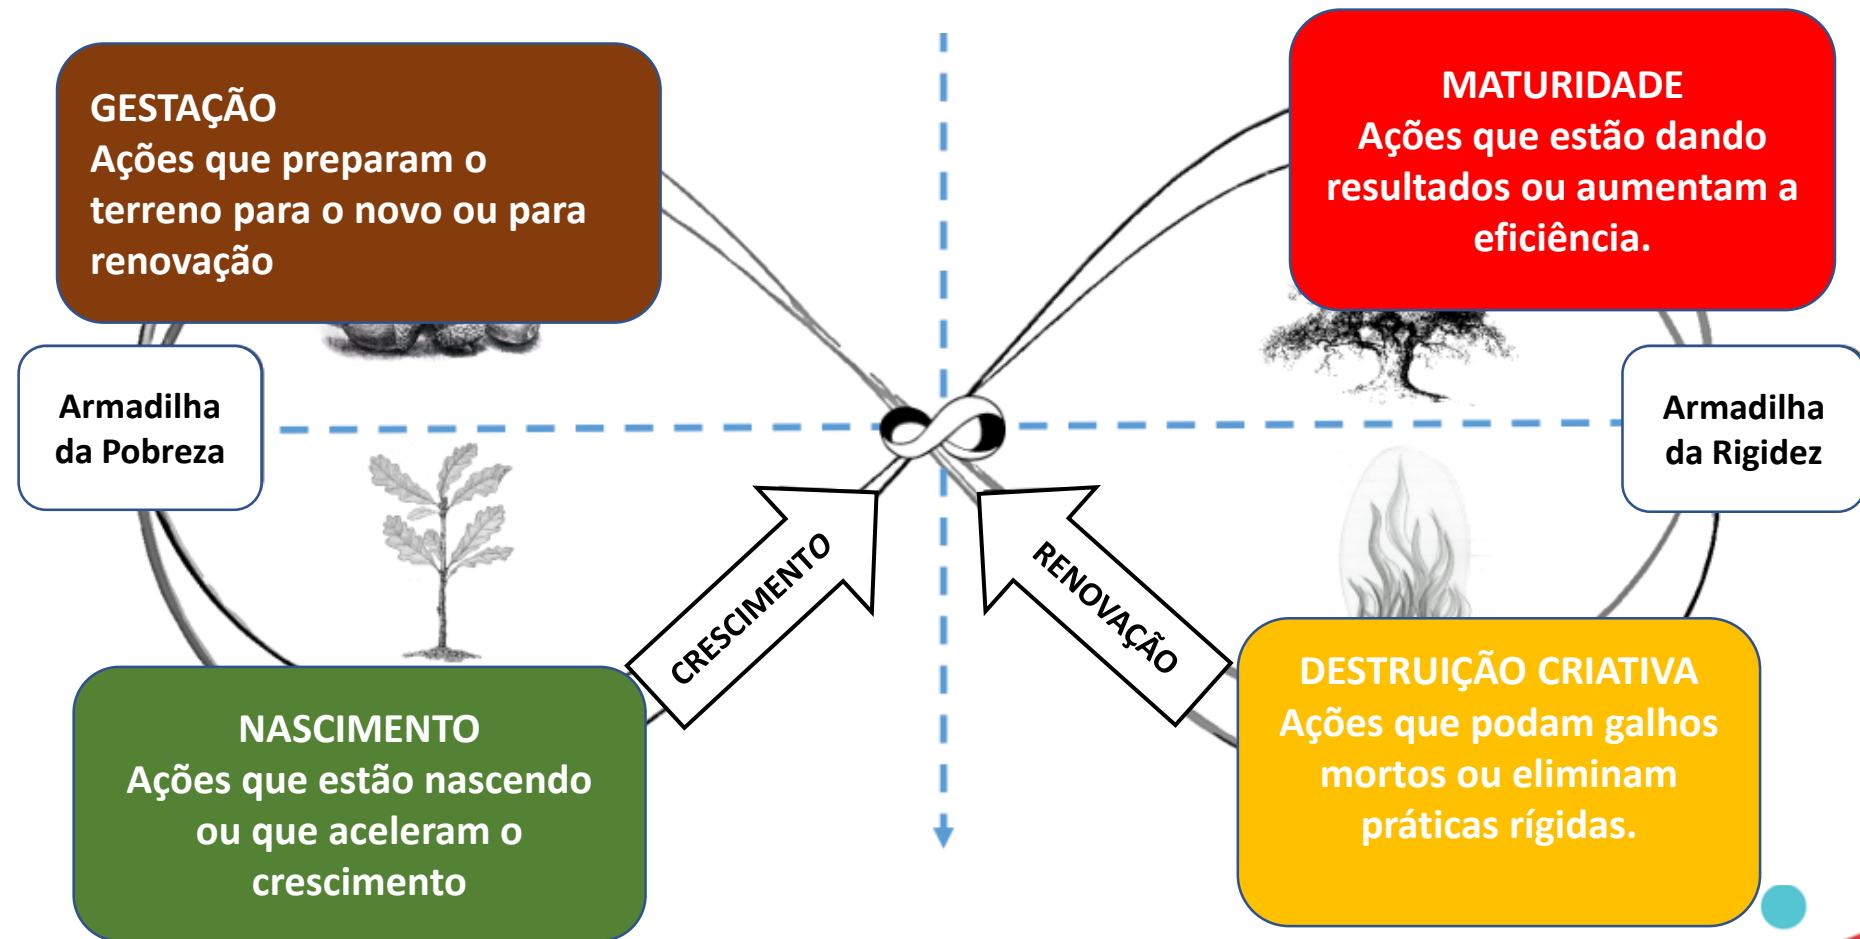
GESTAÇÃO
Ações que preparam o terreno para o novo ou para renovação

MATURIDADE
Ações que estão dando resultados ou aumentam a eficiência.

Armadilha da Pobreza

Armadilha da Rigidez

CRESCIMENTO

RENOVAÇÃO

NASCIMENTO
Ações que estão nascendo ou que aceleram o crescimento

DESTRUIÇÃO CRIATIVA
Ações que podam galhos mortos ou eliminam práticas rígidas.